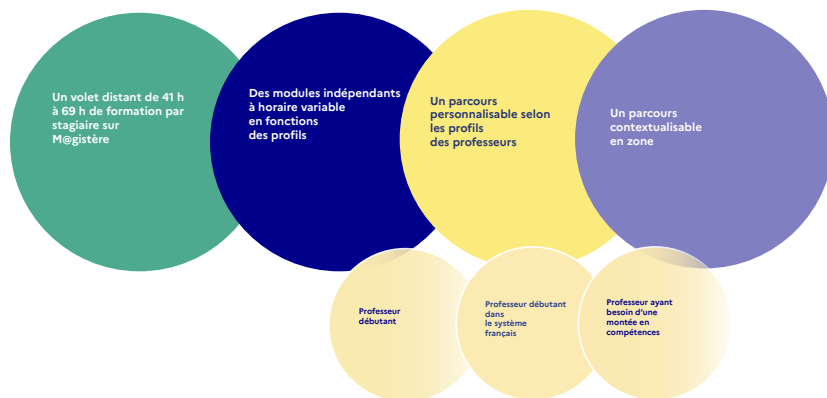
Un volet distant de 41 h à 69 h de formation par stagiaire sur M@gistère

Des modules indépendants à horaire variable en fonctions des profils

Un parcours personnalisable selon les profils des professeurs

Un parcours contextualisable en zone

Professeur débutant

Professeur débutant dans le système français

Professeur ayant besoin d'une montée en compétences